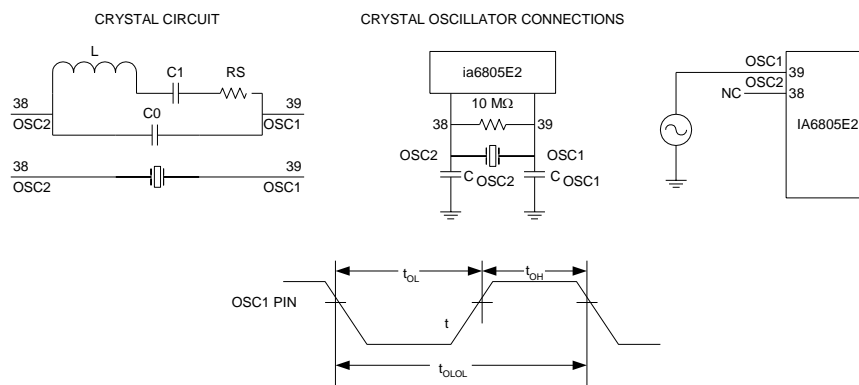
CRYSTAL CIRCUIT

CRYSTAL OSCILLATOR CONNECTIONS

L

C1

RS

38
OSC2

C0

39
OSC1

38
OSC2

39
OSC1

ia6805E2

10 MΩ

38

39

OSC2

OSC1

$C_{OSC2}$

$C_{OSC1}$

OSC1

39

OSC2

NC

38

IA6805E2

$t_{OL}$

$t_{OH}$

OSC1 PIN

t

$t_{OLOL}$